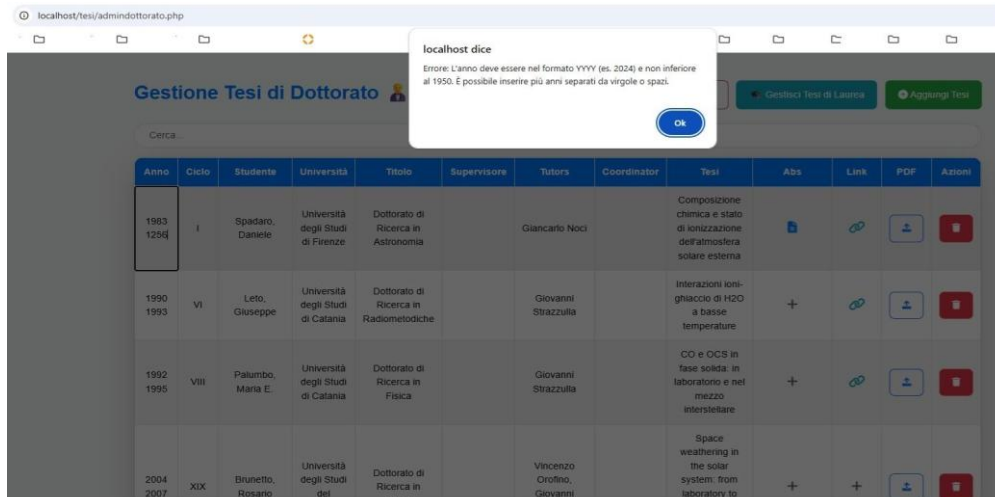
localhost/tesi/admindottorato.php

localhost dice

Errore: L'anno deve essere nel formato YYYY (es. 2024) e non inferiore al 1950. È possibile inserire più anni separati da virgole o spazi.

Ok

Gestione Tesi di Dottorato

Gestisci Tesi di Laurea

Aggiungi Tesi

Cerca...

| Anno | Ciclo | Studente | Università | Titolo | Supervisore | Tutors | Coordinator | Tesi | Abs | Link | PDF | Azioni |
|---|---|---|---|---|---|---|---|---|---|---|---|---|
| 1983 1256 | I | Spadaro, Daniele | Università degli Studi di Firenze | Dottorato di Ricerca in Astronomia | | Giancarlo Noci | | Composizione chimica e stato di ionizzazione dell'atmosfera solare esterna | | | | |
| 1990 1993 | VI | Leto, Giuseppe | Università degli Studi di Catania | Dottorato di Ricerca in Radiometodiche | | Giovanni Strazzulla | | Interazioni ioni-ghiaccio di H2O a basse temperature | + | | | |
| 1992 1995 | VIII | Palumbo, Maria E. | Università degli Studi di Catania | Dottorato di Ricerca in Fisica | | Giovanni Strazzulla | | CO e OCS in fase solida: in laboratorio e nel mezzo interstellare | + | | | |
| 2004 2007 | XIX | Brunetto, Rosario | Università degli Studi del | Dottorato di Ricerca in | | Vincenzo Orofino, Giovanni | | Space weathering in the solar system: from laboratory to | + | + | | |